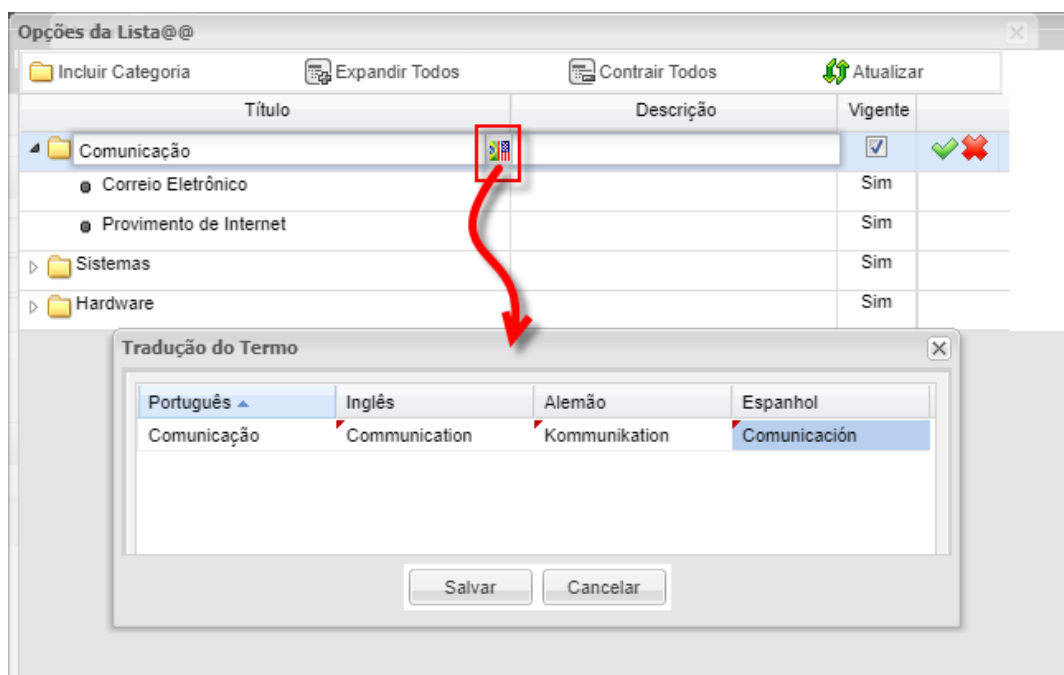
Opções da Lista@@

Incluir Categoria
Expandir Todos
Contrair Todos
Atualizar

| Título | Descrição | Vigente |
|---|---|---|
| Comunicação | | ☑ |
| Correio Eletrônico | | Sim |
| Provimento de Internet | | Sim |
| Sistemas | | Sim |
| Hardware | | Sim |

Tradução do Termo

| Português | Inglês | Alemão | Espanhol |
|---|---|---|---|
| Comunicação | Communication | Kommunikation | Comunicación |

Salvar
Cancelar